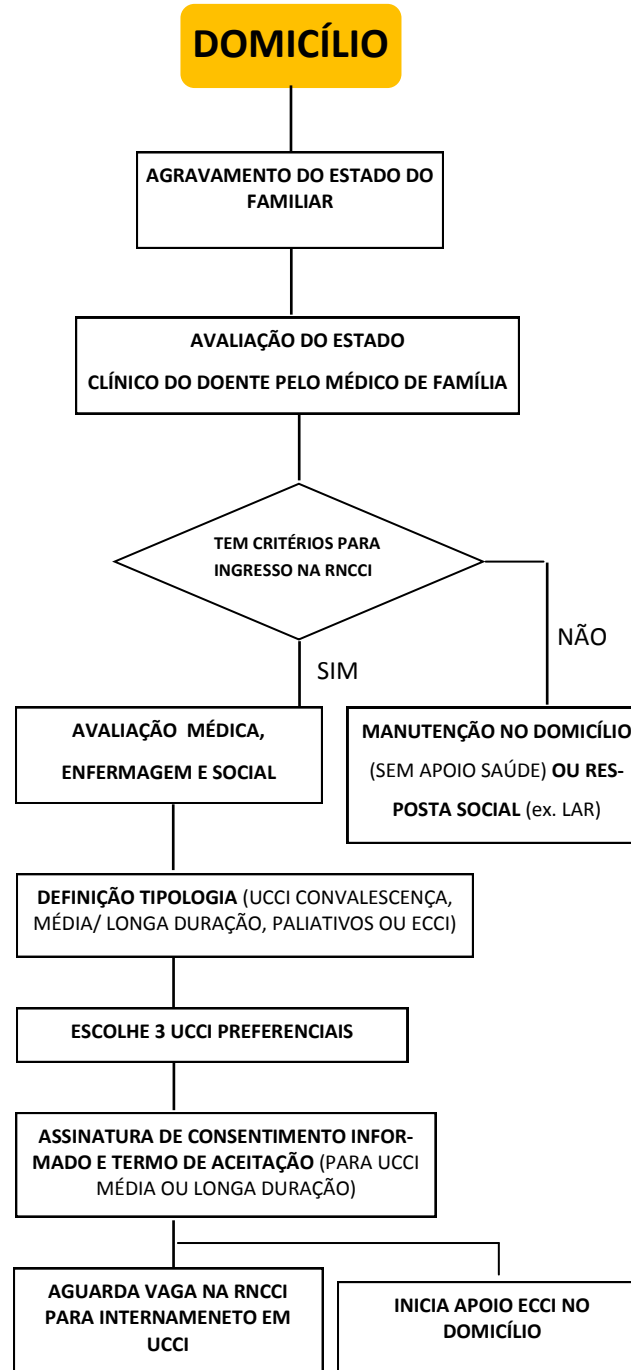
DOMICÍLIO

AGRAVAMENTO DO ESTADO DO FAMILIAR

AVALIAÇÃO DO ESTADO

CLÍNICO DO DOENTE PELO MÉDICO DE FAMÍLIA

TEM CRITÉRIOS PARA INGRESSO NA RNCCI

NÃO

SIM

AVALIAÇÃO MÉDICA, ENFERMAGEM E SOCIAL

MANUTENÇÃO NO DOMICÍLIO (SEM APOIO SAÚDE) OU RESPOSTA SOCIAL (ex. LAR)

DEFINIÇÃO TIPOLOGIA (UCCI CONVALESCENÇA, MÉDIA/ LONGA DURAÇÃO, PALIATIVOS OU ECCI)

ESCOLHE 3 UCCI PREFERENCIAIS

ASSINATURA DE CONSENTIMENTO INFORMADO E TERMO DE ACEITAÇÃO (PARA UCCI MÉDIA OU LONGA DURAÇÃO)

AGUARDA VAGA NA RNCCI PARA INTERNAMENETO EM UCCI

INICIA APOIO ECCI NO DOMICÍLIO